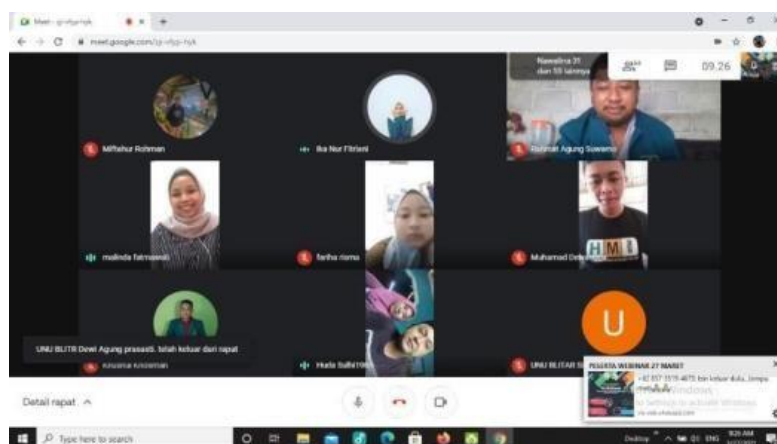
Meet - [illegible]
meet.google.com/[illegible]

Nawalina 31 dan 55 lainnya
09.26

Miftahur Rohman
Ika Nur Fitriani
Rahman Agung Suwarno
malinda fatmawati
fariha risma
Muhamad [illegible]
HMI
Kisuma Kisoman
Huda Sulfi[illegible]
UNU BLITAR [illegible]
U
UNU BLITR Dewi Agung prasasti. telah keluar dari rapat
PESERTA WEBINAR 27 MARET
+62 857 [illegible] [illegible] keluar dulu, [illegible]
Aktifkan Windows
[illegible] Windows
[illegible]

Detail rapat ^

Type here to search
Desktop
ENG
9:26 AM
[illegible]